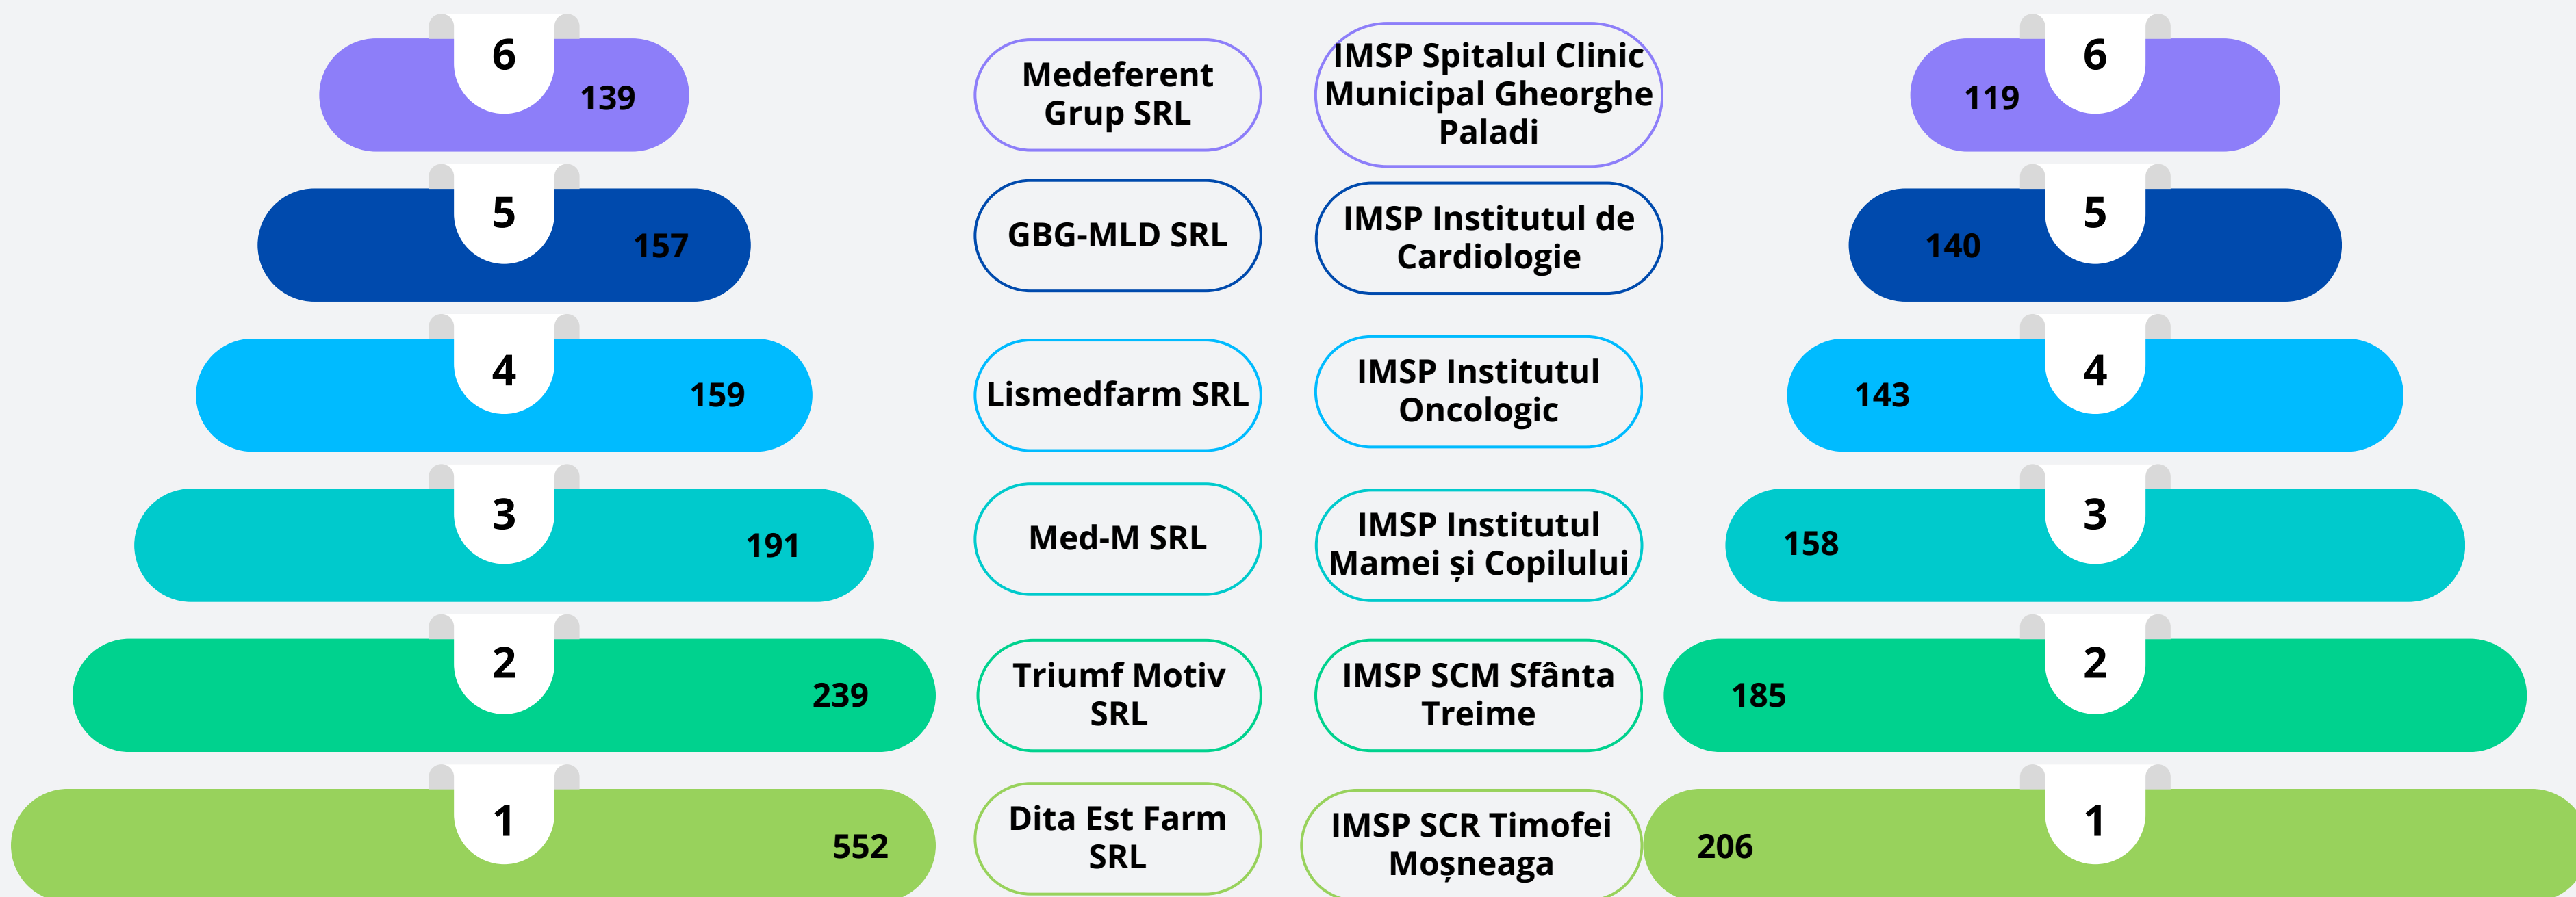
6
139

Medeferent Grup SRL

IMSP Spitalul Clinic Municipal Gheorghe Paladi

6
119

5
157

GBG-MLD SRL

IMSP Institutul de Cardiologie

5
140

4
159

Lismedfarm SRL

IMSP Institutul Oncologic

4
143

3
191

Med-M SRL

IMSP Institutul Mamei și Copilului

3
158

2
239

Triumf Motiv SRL

IMSP SCM Sfânta Treime

2
185

1
552

Dita Est Farm SRL

IMSP SCR Timofei Moșneaga

1
206